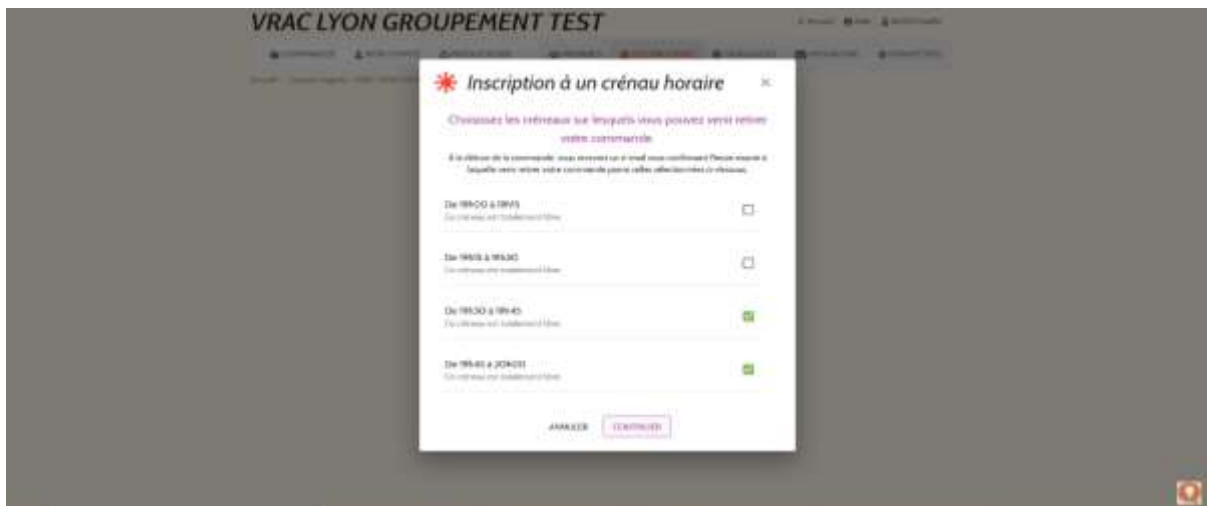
VRAC LYON GROUPEMENT TEST

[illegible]

Inscription à un crénau horaire

×

Choisissez les créneaux sur lesquels vous pouvez venir retirer votre commande

À la clôture de la commande, vous recevrez un e-mail vous confirmant l'heure exacte à laquelle venir retirer votre commande parmi celles sélectionnées ci-dessous.

De 19h00 à 19h15
Ce créneau est totalement libre

De 19h15 à 19h30
Ce créneau est totalement libre

De 19h30 à 19h45
Ce créneau est totalement libre

De 19h45 à 20h00
Ce créneau est totalement libre

ANNULER

CONTINUER